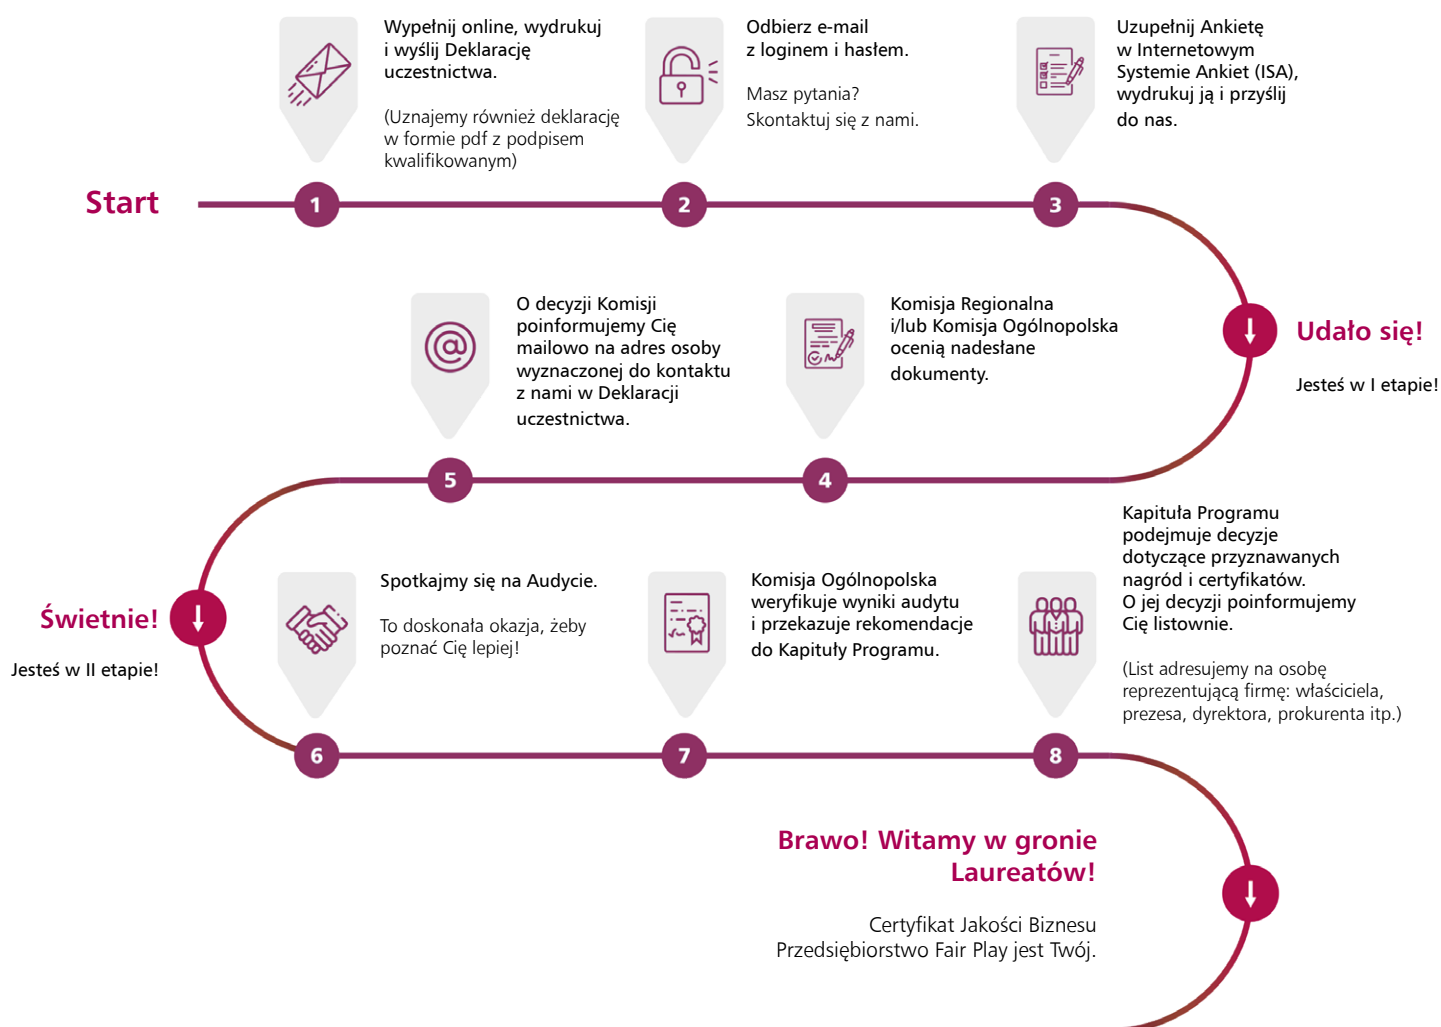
Wypełnij online, wydrukuj i wyślij Deklarację uczestnictwa.

(Uznajemy również deklarację w formie pdf z podpisem kwalifikowanym)

Odbierz e-mail z loginem i hasłem.

Masz pytania? Skontaktuj się z nami.

Uzupełnij Ankietę w Internetowym Systemie Ankiet (ISA), wydrukuj ją i przyślij do nas.

Start

1

2

3

Udało się!

Jesteś w I etapie!

O decyzji Komisji poinformujemy Cię mailowo na adres osoby wyznaczonej do kontaktu z nami w Deklaracji uczestnictwa.

Komisja Regionalna i/lub Komisja Ogólnopolska ocenią nadesłane dokumenty.

5

4

Kapituła Programu podejmuje decyzje dotyczące przyznawanych nagród i certyfikatów. O jej decyzji poinformujemy Cię listownie.

(List adresujemy na osobę reprezentującą firmę: właściciela, prezesa, dyrektora, prokurenta itp.)

Świetnie!

Jesteś w II etapie!

Spotkajmy się na Audycie.

To doskonała okazja, żeby poznać Cię lepiej!

Komisja Ogólnopolska weryfikuje wyniki audytu i przekazuje rekomendacje do Kapituły Programu.

6

7

8

Brawo! Witamy w gronie Laureatów!

Certyfikat Jakości Biznesu Przedsiębiorstwo Fair Play jest Twój.